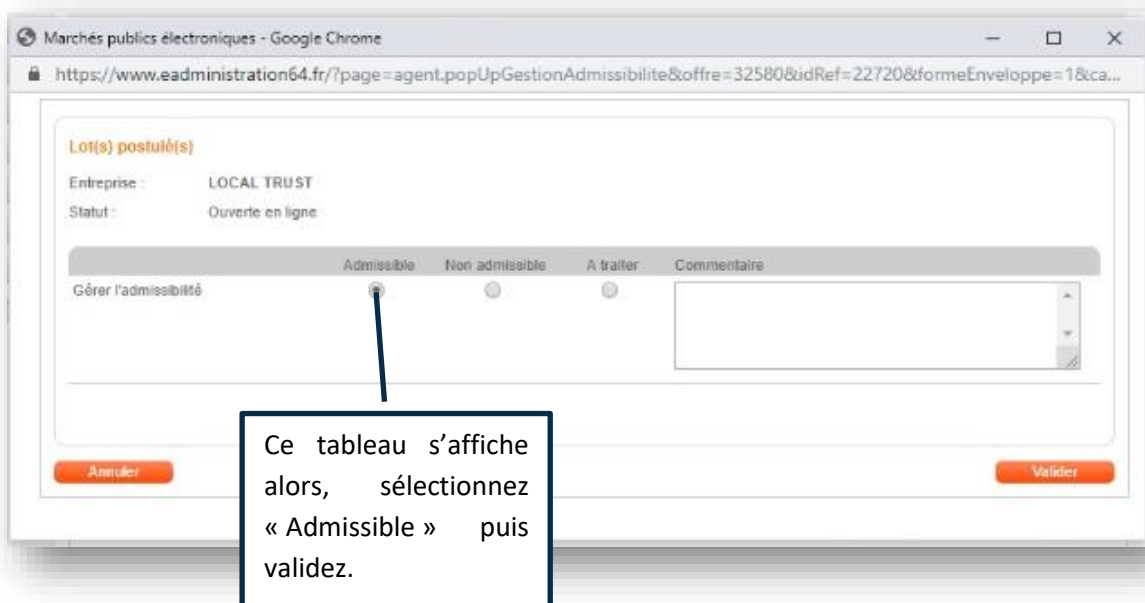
Marchés publics électroniques - Google Chrome

https://www.eadministration64.fr/?page=agent.popUpGestionAdmissibilite&offre=32580&idRef=22720&formeEnveloppe=1&ca...

Lot(s) postulé(s)

Entreprise : LOCAL TRUST

Statut : Ouverte en ligne

| | Admissible | Non admissible | A traiter | Commentaire |
|---|---|---|---|---|
| Gérer l'admissibilité | | | | |

Ce tableau s'affiche alors, sélectionnez « Admissible » puis validez.

Annuler

Valider